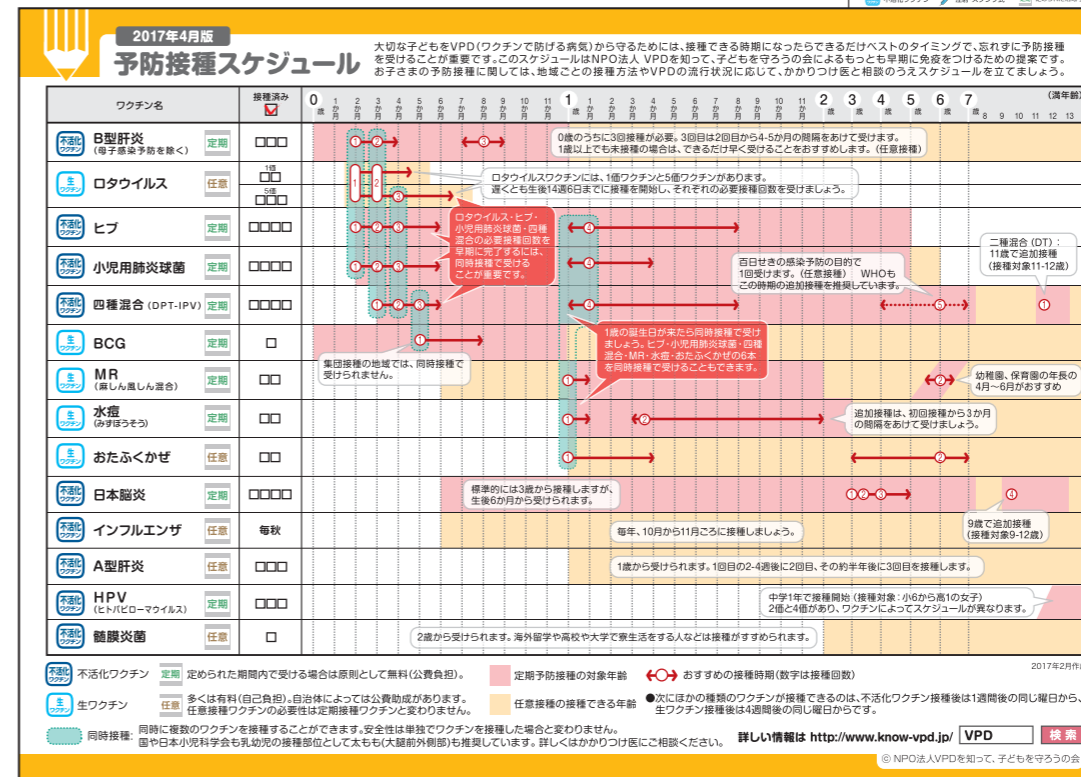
2017年4月版
予防接種スケジュール

大切な子どもをVPD(ワクチンで防げる病気)から守るためには、接種できる時期になったらできるだけベストのタイミングで、忘れずに予防接種を受けることが重要です。このスケジュールはNPO法人 VPDを知って、子どもを守ろうの会によるもっとも早期に免疫をつけるための提案です。お子さまの予防接種に関しては、地域ごとの接種方法やVPDの流行状況に応じて、かかりつけ医と相談のうえスケジュールを立てましょう。

| ワクチン名 | | 接種済み | |
|---|---|---|---|
| 不活化ワクチン | B型肝炎 (母子感染予防を除く) | 定期 | □□□ |
| 生ワクチン | ロタウイルス | 任意 | 1価 □□ 5価 □□□ |
| 不活化ワクチン | ヒブ | 定期 | □□□□ |
| 不活化ワクチン | 小児用肺炎球菌 | 定期 | □□□□ |
| 不活化ワクチン | 四種混合 (DPT-IPV) | 定期 | □□□□ |
| 生ワクチン | BCG | 定期 | □ |
| 生ワクチン | MR (麻しん風しん混合) | 定期 | □□ |
| 生ワクチン | 水痘 (みずぼうそう) | 定期 | □□ |
| 生ワクチン | おたふくかぜ | 任意 | □□ |
| 不活化ワクチン | 日本脳炎 | 定期 | □□□□ |
| 不活化ワクチン | インフルエンザ | 任意 | 毎秋 |
| 不活化ワクチン | A型肝炎 | 任意 | □□□ |
| 不活化ワクチン | HPV (ヒトパピローマウイルス) | 定期 | □□□ |
| 不活化ワクチン | 髄膜炎菌 | 任意 | □ |

0歳 1か月 2か月 3か月 4か月 5か月 6か月 7か月 8か月 9か月 10か月 11か月 1歳 2か月 3か月 4か月 5か月 6か月 7か月 8か月 9か月 10か月 11か月 2歳 3歳 4歳 5歳 6歳 7歳 8 9 10 11 12 13 (満年齢)

0歳のうちに3回接種が必要。3回目は2回目から4-5か月の間隔をあけて受けます。1歳以上でも未接種の場合は、できるだけ早く受けることをおすすめします。(任意接種)

ロタウイルスワクチンには、1価ワクチンと5価ワクチンがあります。遅くとも生後14週6日までに接種を開始し、それぞれの必要接種回数を受けましょう。

ロタウイルス・ヒブ・小児用肺炎球菌・四種混合の必要接種回数を早期に完了するには、同時接種で受けることが重要です。

百日せきの感染予防の目的で1回受けます。(任意接種) WHOもこの時期の追加接種を推奨しています。

二種混合 (DT): 11歳で追加接種 (接種対象11-12歳)

1歳の誕生日が来たら同時接種で受けましょう。ヒブ・小児用肺炎球菌・四種混合・MR・水痘・おたふくかぜの6本を同時接種で受けることもできます。

集団接種の地域では、同時接種で受けられません。

幼稚園、保育園の年長の4月～6月がおすすめ

追加接種は、初回接種から3か月の間隔をあけて受けましょう。

標準的には3歳から接種しますが、生後6か月から受けられます。

9歳で追加接種 (接種対象9-12歳)

毎年、10月から11月ごろに接種しましょう。

1歳から受けられます。1回目の2-4週後に2回目、その約半年後に3回目を接種します。

中学1年で接種開始 (接種対象：小6から高1の女子) 2価と4価があり、ワクチンによってスケジュールが異なります。

2歳から受けられます。海外留学や高校や大学で寮生活をする人などは接種がすすめられます。

不活化ワクチン　定期 定められた期間内で受ける場合は原則として無料(公費負担)。　定期予防接種の対象年齢　おすすめの接種時期(数字は接種回数)　2017年2月作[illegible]
生ワクチン　任意 多くは有料(自己負担)。自治体によっては公費助成があります。任意接種ワクチンの必要性は定期接種ワクチンと変わりません。　任意接種の接種できる年齢　●次にほかの種類のワクチンが接種できるのは、不活化ワクチン接種後は1週間後の同じ曜日から、生ワクチン接種後は4週間後の同じ曜日からです。
同時接種: 同時に複数のワクチンを接種することができます。安全性は単独でワクチンを接種した場合と変わりません。国や日本小児科学会も乳幼児の接種部位として太もも(大腿前外側部)も推奨しています。詳しくはかかりつけ医にご相談ください。
詳しい情報は http://www.know-vpd.jp/　VPD　検索
© NPO法人VPDを知って、子どもを守ろうの会